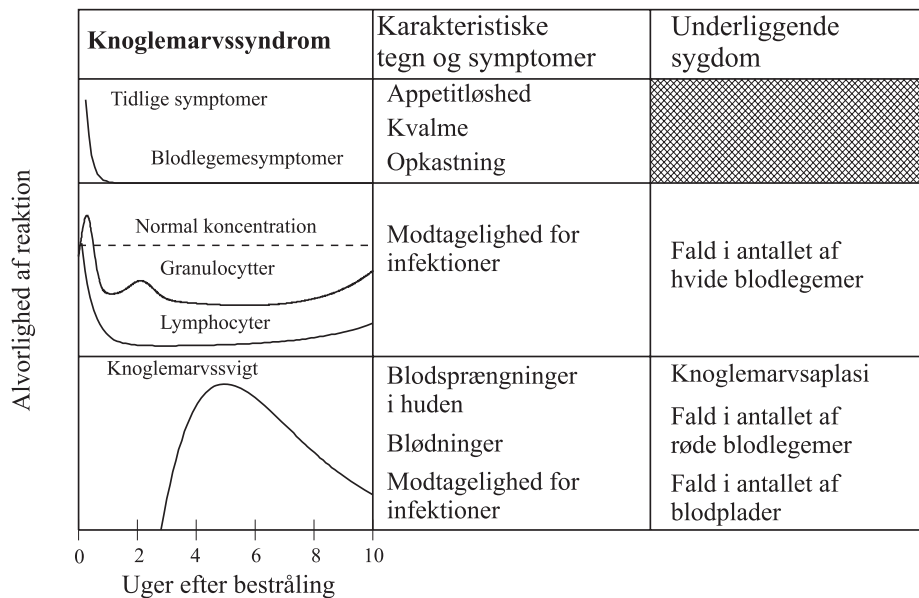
Alvorlighed af reaktion

| Knoglemarvssyndrom | Karakteristiske tegn og symptomer | Underliggende sygdom |
|---|---|---|
| Tidlige symptomer<br>Blodlegemesymptomer | Appetitløshed<br>Kvalme<br>Opkastning | |
| Normal koncentration<br>Granulocytter<br>Lymphocyter | Modtagelighed for infektioner | Fald i antallet af hvide blodlegemer |
| Knoglemarvssvigt | Blodsprængninger i huden<br>Blødninger<br>Modtagelighed for infektioner | Knoglemarvsaplasi<br>Fald i antallet af røde blodlegemer<br>Fald i antallet af blodplader |

0 2 4 6 8 10
Uger efter bestråling